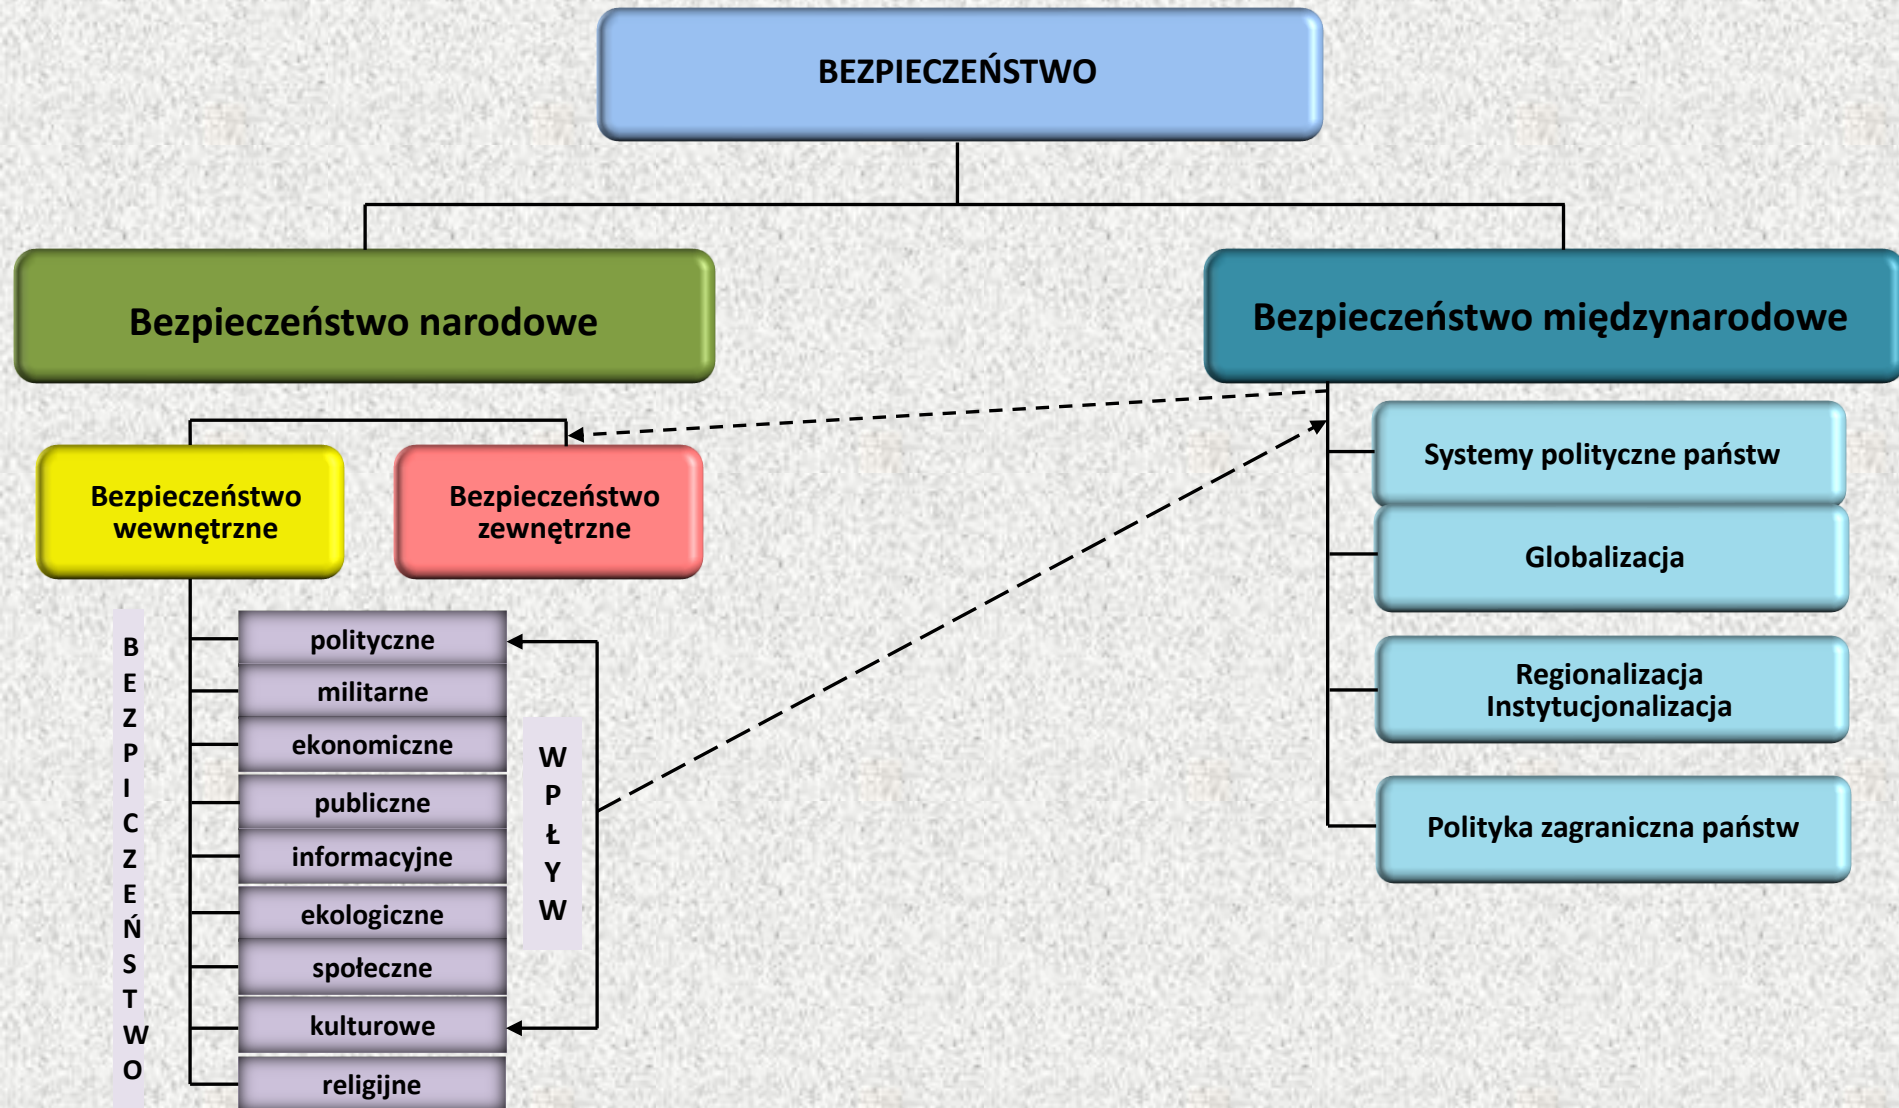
BEZPIECZEŃSTWO

Bezpieczeństwo narodowe

Bezpieczeństwo międzynarodowe

Bezpieczeństwo wewnętrzne

Bezpieczeństwo zewnętrzne

Systemy polityczne państw

Globalizacja

Regionalizacja Instytucjonalizacja

Polityka zagraniczna państw

BEZPICZEŃSTWO

polityczne
militarne
ekonomiczne
publiczne
informacyjne
ekologiczne
społeczne
kulturowe
religijne

WPŁYW